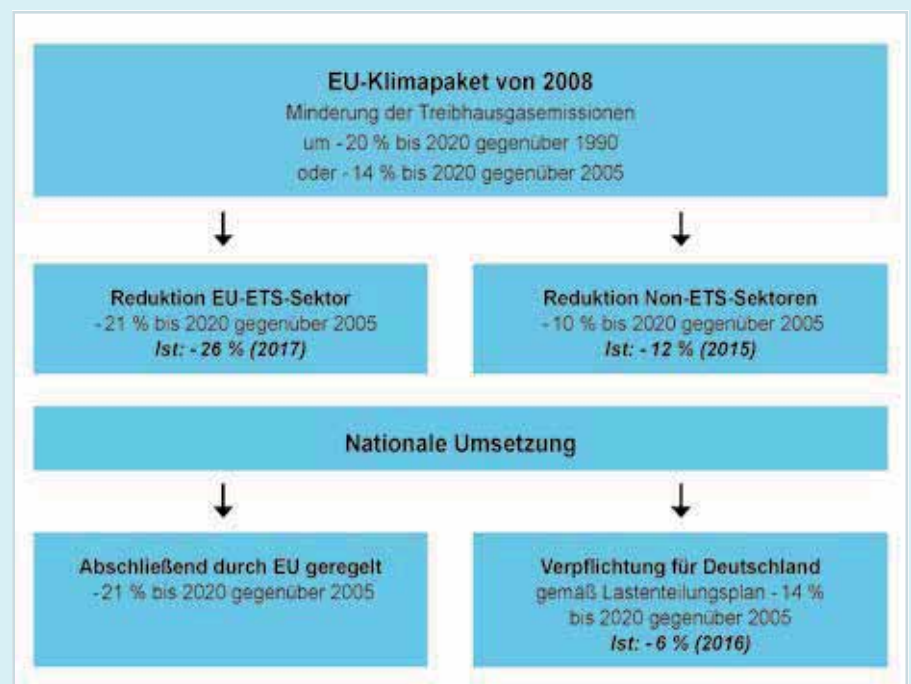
EU-Klimapaket von 2008
Minderung der Treibhausgasemissionen
um - 20 % bis 2020 gegenüber 1990
oder - 14 % bis 2020 gegenüber 2005

Reduktion EU-ETS-Sektor
- 21 % bis 2020 gegenüber 2005
Ist: - 26 % (2017)

Reduktion Non-ETS-Sektoren
- 10 % bis 2020 gegenüber 2005
Ist: - 12 % (2015)

Nationale Umsetzung

Abschließend durch EU geregelt
- 21 % bis 2020 gegenüber 2005

Verpflichtung für Deutschland
gemäß Lastenteilungsplan - 14 %
bis 2020 gegenüber 2005
Ist: - 6 % (2016)